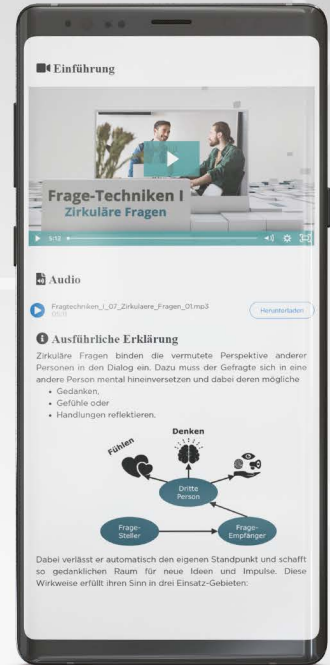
Einführung

Frage-Techniken I
Zirkuläre Fragen

5:12

Audio

Fragtechniken_I_07_Zirkulaere_Fragen_01.mp3
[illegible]

Herunterladen

Ausführliche Erklärung

Zirkuläre Fragen binden die vermutete Perspektive anderer Personen in den Dialog ein. Dazu muss der Gefragte sich in eine andere Person mental hineinversetzen und dabei deren mögliche

• Gedanken,
• Gefühle oder
• Handlungen reflektieren.

Fühlen

Denken

Dritte Person

Frage-Steller

Frage-Empfänger

Dabei verlässt er automatisch den eigenen Standpunkt und schafft so gedanklichen Raum für neue Ideen und Impulse. Diese Wirkweise erfüllt ihren Sinn in drei Einsatz-Gebieten: